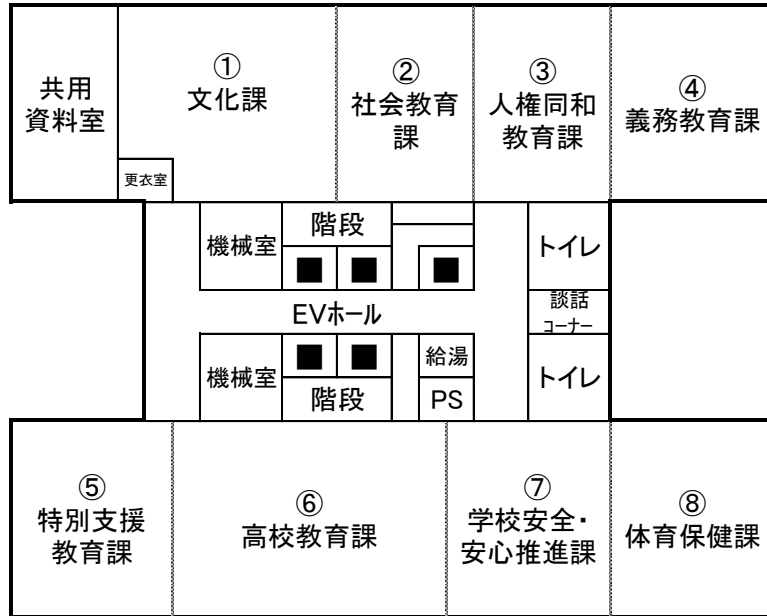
共用資料室

①
文化課

更衣室

②
社会教育課

③
人権同和教育課

④
義務教育課

機械室

階段

トイレ

EVホール

談話コーナー

機械室

給湯

階段

PS

トイレ

⑤
特別支援教育課

⑥
高校教育課

⑦
学校安全・安心推進課

⑧
体育保健課